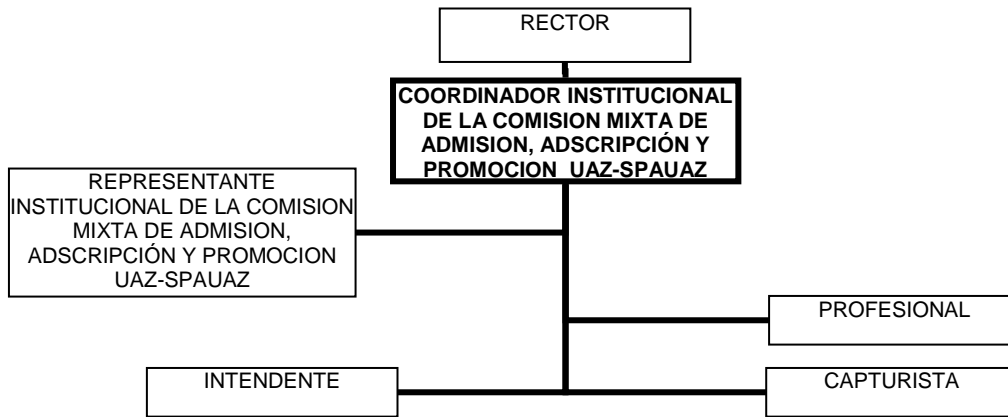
RECTOR

COORDINADOR INSTITUCIONAL DE LA COMISION MIXTA DE ADMISION, ADSCRIPCIÓN Y PROMOCION UAZ-SPAUAZ

REPRESENTANTE INSTITUCIONAL DE LA COMISION MIXTA DE ADMISION, ADSCRIPCIÓN Y PROMOCION UAZ-SPAUAZ

PROFESIONAL

INTENDENTE

CAPTURISTA